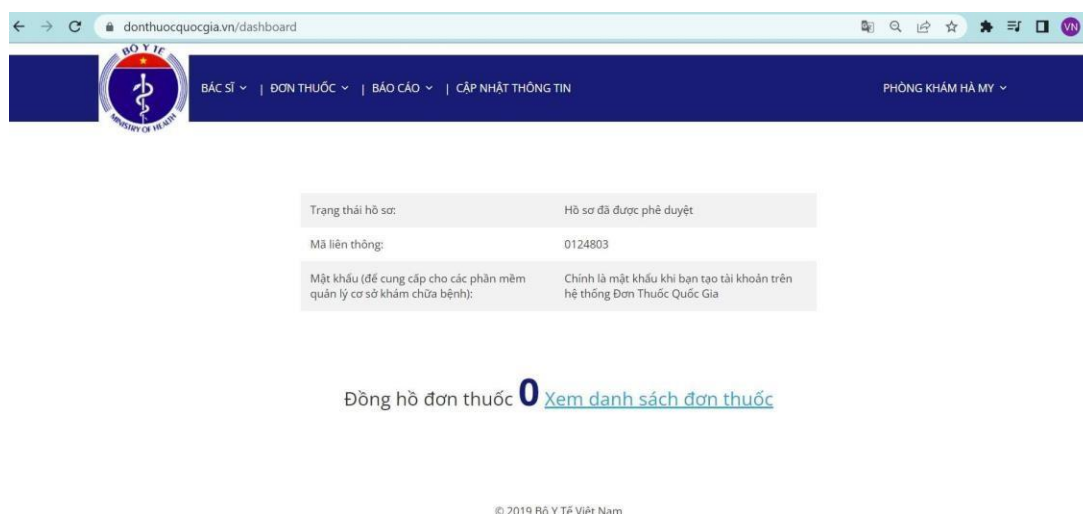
donthuocquocgia.vn/dashboard

VN

BỘ Y TẾ
MINISTRY OF HEALTH

BÁC SĨ | ĐƠN THUỐC | BÁO CÁO | CẬP NHẬT THÔNG TIN

PHÒNG KHÁM HÀ MY

| | |
|---|---|
| Trạng thái hồ sơ: | Hồ sơ đã được phê duyệt |
| Mã liên thông: | 0124803 |
| Mật khẩu (để cung cấp cho các phần mềm quản lý cơ sở khám chữa bệnh): | Chính là mật khẩu khi bạn tạo tài khoản trên hệ thống Đơn Thuốc Quốc Gia |

Đồng hồ đơn thuốc 0 Xem danh sách đơn thuốc

© 2019 Bộ Y Tế Việt Nam